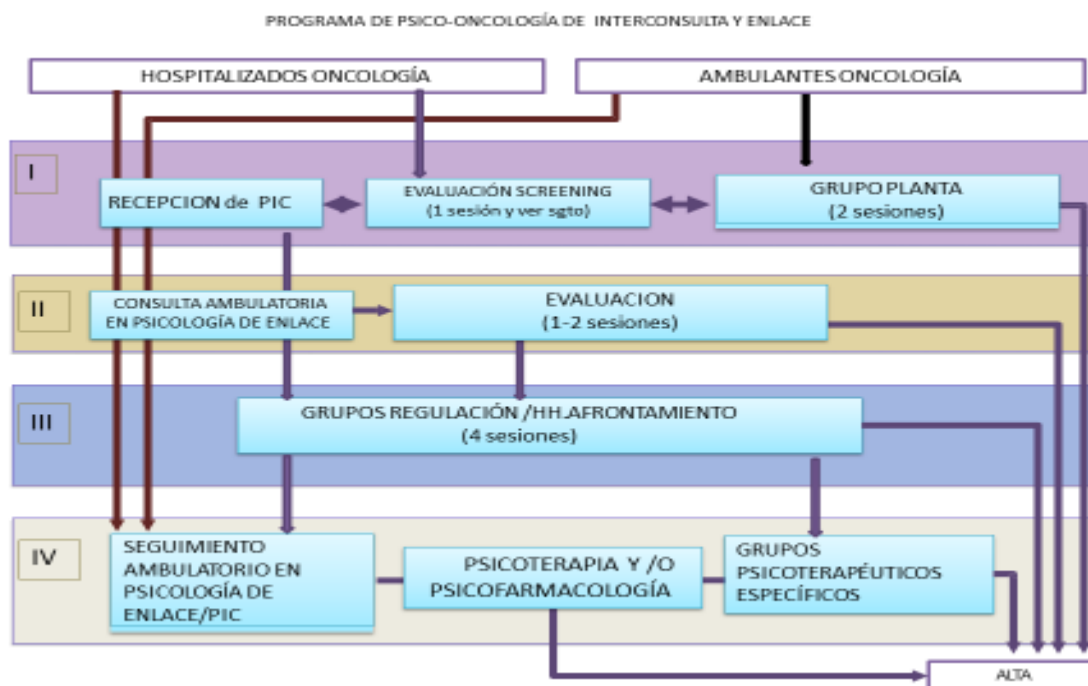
PROGRAMA DE PSICO-ONCOLOGÍA DE INTERCONSULTA Y ENLACE

HOSPITALIZADOS ONCOLOGÍA

AMBULANTES ONCOLOGÍA

I

RECEPCION de PIC

EVALUACIÓN SCREENING
(1 sesión y ver sgto)

GRUPO PLANTA
(2 sesiones)

II

CONSULTA AMBULATORIA EN PSICOLOGÍA DE ENLACE

EVALUACION
(1-2 sesiones)

III

GRUPOS REGULACIÓN /HH.AFRONTAMIENTO
(4 sesiones)

IV

SEGUIMIENTO AMBULATORIO EN PSICOLOGÍA DE ENLACE/PIC

PSICOTERAPIA Y /O PSICOFARMACOLOGÍA

GRUPOS PSICOTERAPÉUTICOS ESPECÍFICOS

ALTA